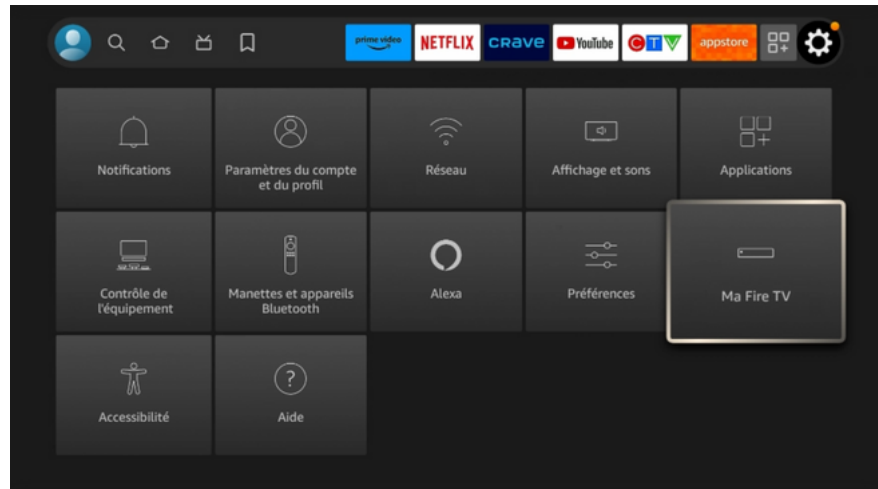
prime video NETFLIX CRAVE YouTube CTV appstore

Notifications

Paramètres du compte et du profil

Réseau

Affichage et sons

Applications

Contrôle de l'équipement

Manettes et appareils Bluetooth

Alexa

Préférences

Ma Fire TV

Accessibilité

Aide